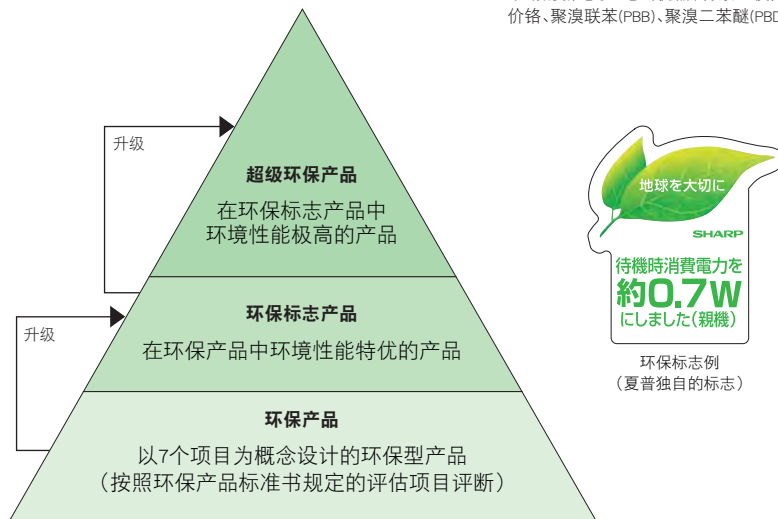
价铬、聚溴联苯(PBB)、聚溴二苯醚(PBD

升级

超级环保产品

在环保标志产品中环境性能极高的产品

升级

环保标志产品

在环保产品中环境性能特优的产品

环保产品

以7个项目为概念设计的环保型产品（按照环保产品标准书规定的评估项目评断）

地球を大切に

SHARP

待機時消費電力を約0.7Wにしました(親機)

环保标志例
（夏普独自的标志）